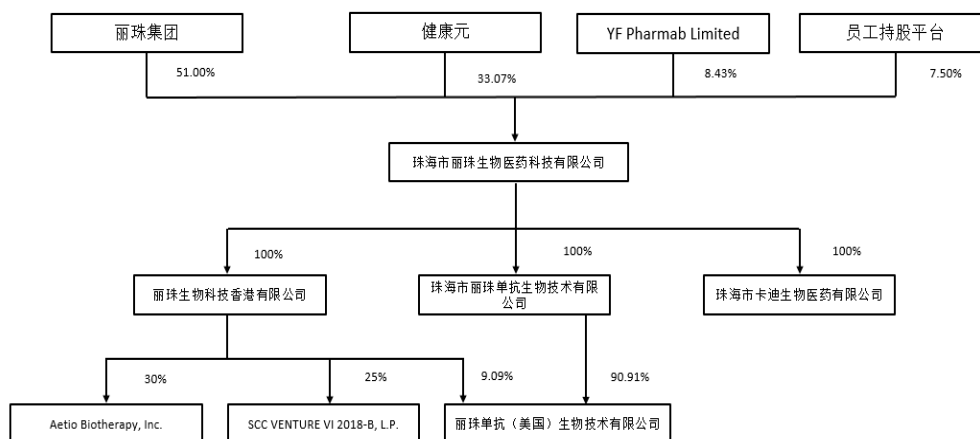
丽珠集团

健康元

YF Pharmab Limited

员工持股平台

51.00%

33.07%

8.43%

7.50%

珠海市丽珠生物医药科技有限公司

100%

100%

100%

丽珠生物科技香港有限公司

珠海市丽珠单抗生物技术有限公司

珠海市卡迪生物医药有限公司

30%

25%

9.09%

90.91%

Aetio Biotherapy, Inc.

SCC VENTURE VI 2018-B, L.P.

丽珠单抗（美国）生物技术有限公司